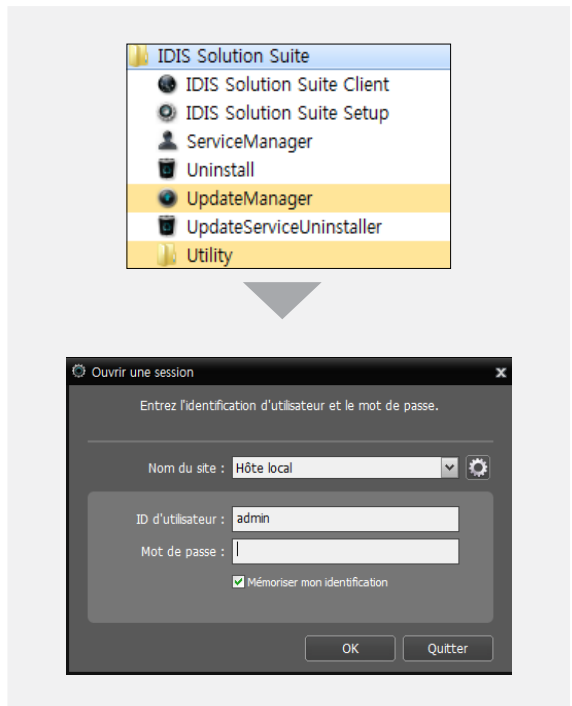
IDIS Solution Suite
IDIS Solution Suite Client
IDIS Solution Suite Setup
ServiceManager
Uninstall
UpdateManager
UpdateServiceUninstaller
Utility

Ouvrir une session

Entrez l'identification d'utilisateur et le mot de passe.

Nom du site : Hôte local

ID d'utilisateur : admin

Mot de passe :

Mémoriser mon identification

OK
Quitter